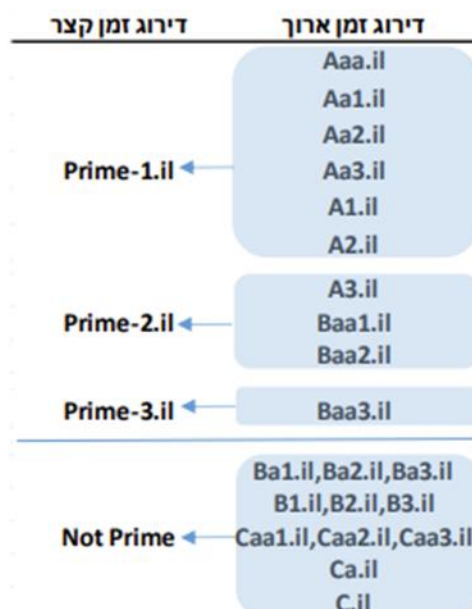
| דירוג זמן קצר | דירוג זמן ארוך |
|---|---|
| Prime-1.il | Aaa.il<br>Aa1.il<br>Aa2.il<br>Aa3.il<br>A1.il<br>A2.il |
| Prime-2.il | A3.il<br>Baa1.il<br>Baa2.il |
| Prime-3.il | Baa3.il |
| Not Prime | Ba1.il,Ba2.il,Ba3.il<br>B1.il,B2.il,B3.il<br>Caa1.il,Caa2.il,Caa3.il<br>Ca.il<br>C.il |